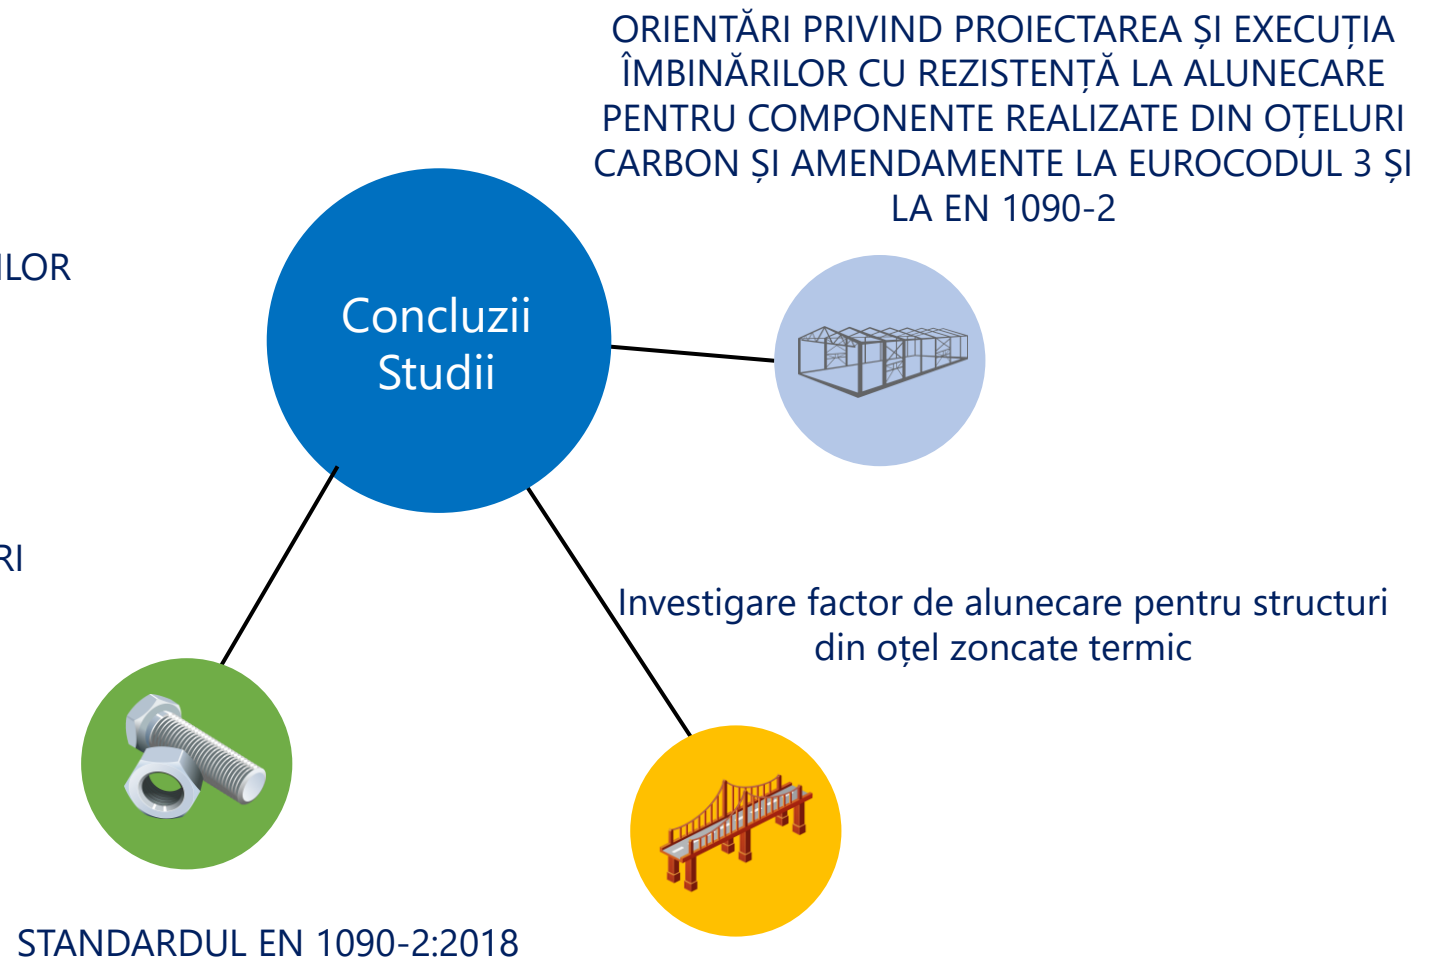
ORIENTĂRI PRIVIND PROIECTAREA ȘI EXECUȚIA ÎMBINĂRILOR CU REZISTENȚĂ LA ALUNECARE PENTRU COMPONENTE REALIZATE DIN OȚELURI CARBON ȘI AMENDAMENTE LA EUROCODUL 3 ȘI LA EN 1090-2

ILOR

Concluzii Studii

RI

Investigare factor de alunecare pentru structuri din oțel zoncate termic

STANDARDUL EN 1090-2:2018